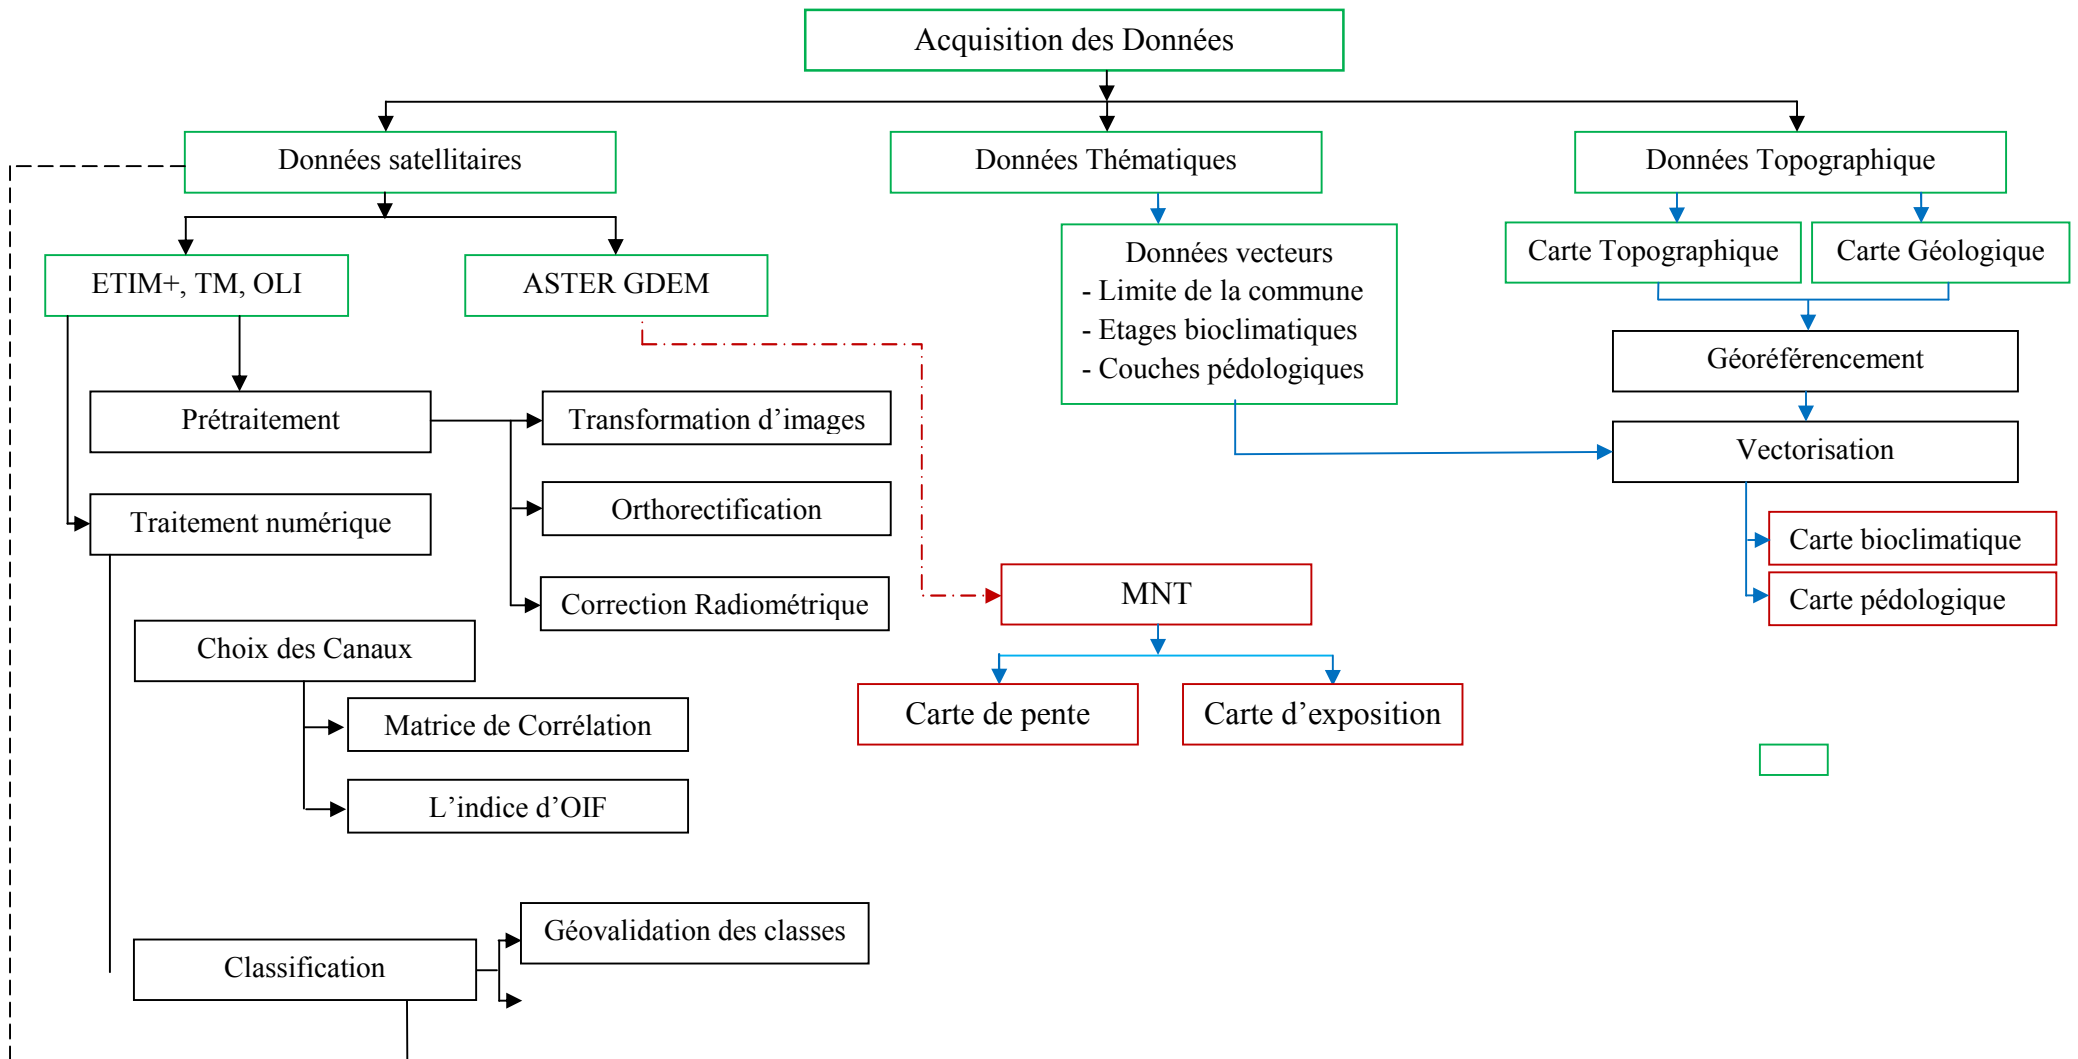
Acquisition des Données

Données satellitaires

Données Thématiques

Données Topographique

ETIM+, TM, OLI

ASTER GDEM

Données vecteurs
- Limite de la commune
- Etages bioclimatiques
- Couches pédologiques

Carte Topographique

Carte Géologique

Géoréférencement

Vectorisation

Prétraitement

Transformation d'images

Orthorectification

Correction Radiométrique

Traitement numérique

Carte bioclimatique

Carte pédologique

MNT

Choix des Canaux

Matrice de Corrélation

L'indice d'OIF

Carte de pente

Carte d'exposition

Géovalidation des classes

Classification